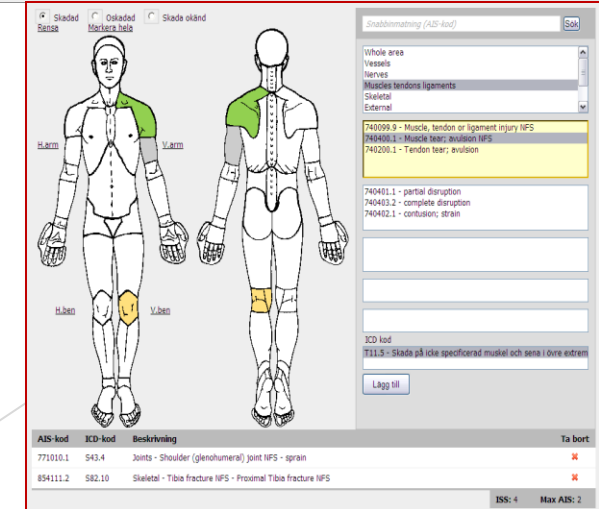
Skadad Oskadad Skada okänd
Rensa Markera hela

H.arm
V.arm
H.ben
V.ben

Snabbinmatning (AIS-kod)
Sök

Whole area
Vessels
Nerves
Muscles tendons ligaments
Skeletal
External

740099.9 - Muscle, tendon or ligament injury NFS
740400.1 - Muscle tear; avulsion NFS
740200.1 - Tendon tear; avulsion

740401.1 - partial disruption
740403.2 - complete disruption
740402.1 - contusion; strain

ICD kod
T11.5 - Skada på icke specificerad muskel och sena i övre extrem

Lägg till

| AIS-kod | ICD-kod | Beskrivning | Ta bort |
|---|---|---|---|
| 771010.1 | S43.4 | Joints - Shoulder (glenohumeral) joint NFS - sprain | ✖ |
| 854111.2 | S82.10 | Skeletal - Tibia fracture NFS - Proximal Tibia fracture NFS | ✖ |

ISS: 4 Max AIS: 2